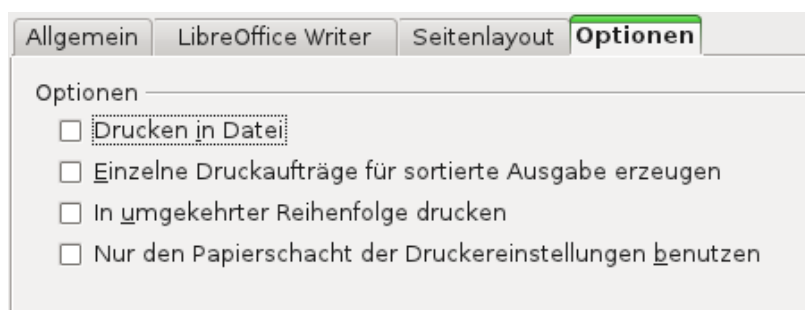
Allgemein LibreOffice Writer Seitenlayout Optionen

Optionen

Drucken in Datei

Einzelne Druckaufträge für sortierte Ausgabe erzeugen

In umgekehrter Reihenfolge drucken

Nur den Papierschacht der Druckereinstellungen benutzen